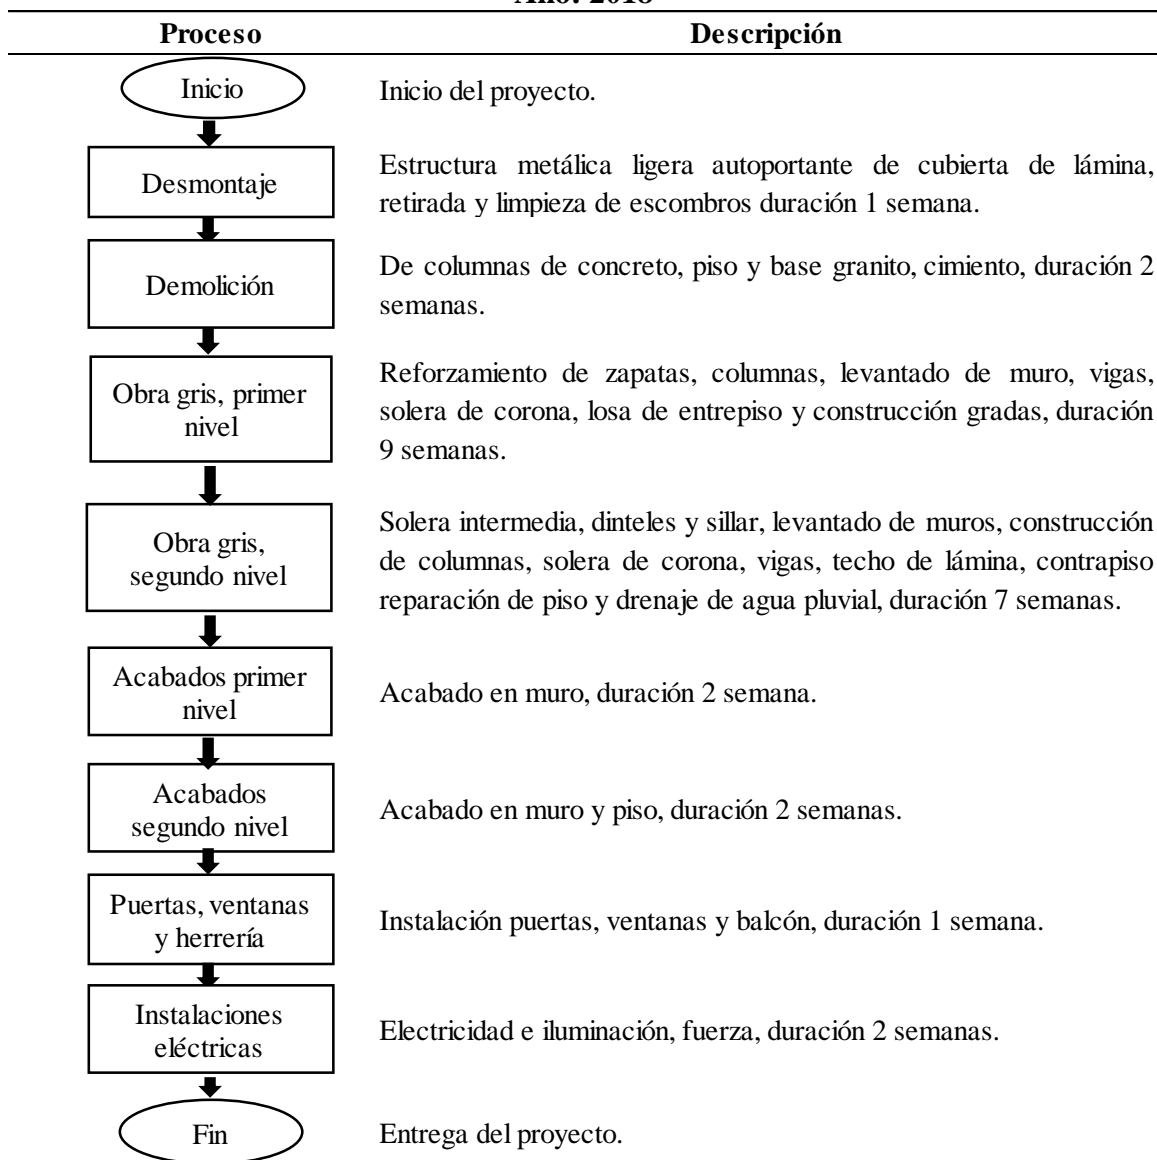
Año: 2018

| Proceso | Descripción |
|---|---|
| Inicio | Inicio del proyecto. |
| Desmontaje | Estructura metálica ligera autoportante de cubierta de lámina, retirada y limpieza de escombros duración 1 semana. |
| Demolición | De columnas de concreto, piso y base granito, cimiento, duración 2 semanas. |
| Obra gris, primer nivel | Reforzamiento de zapatas, columnas, levantado de muro, vigas, solera de corona, losa de entrepiso y construcción gradas, duración 9 semanas. |
| Obra gris, segundo nivel | Solera intermedia, dinteles y sillar, levantado de muros, construcción de columnas, solera de corona, vigas, techo de lámina, contrapiso reparación de piso y drenaje de agua pluvial, duración 7 semanas. |
| Acabados primer nivel | Acabado en muro, duración 2 semana. |
| Acabados segundo nivel | Acabado en muro y piso, duración 2 semanas. |
| Puertas, ventanas y herrería | Instalación puertas, ventanas y balcón, duración 1 semana. |
| Instalaciones eléctricas | Electricidad e iluminación, fuerza, duración 2 semanas. |
| Fin | Entrega del proyecto. |